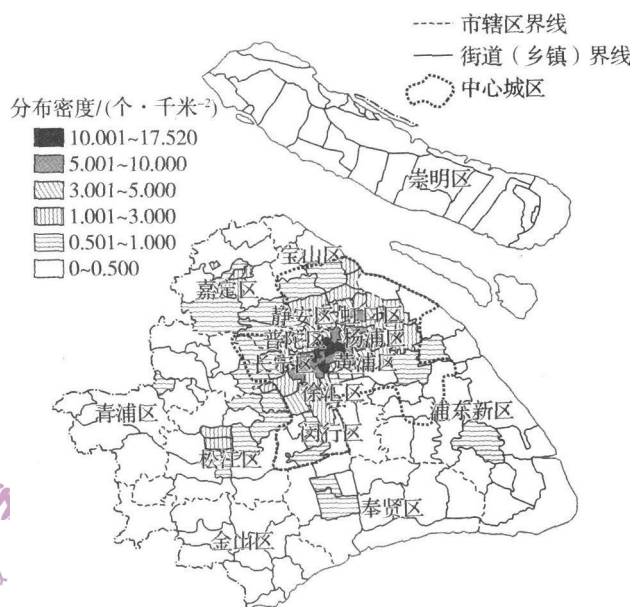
市辖区界线
街道（乡镇）界线
中心城区

分布密度/(个・千米$^{-2}$)
10.001~17.520
5.001~10.000
3.001~5.000
1.001~3.000
0.501~1.000
0~0.500

崇明区
宝山区
嘉定区
静安区
虹口区
普陀区
杨浦区
长宁区
黄浦区
徐汇区
青浦区
浦东新区
闵行区
松江区
奉贤区
金山区